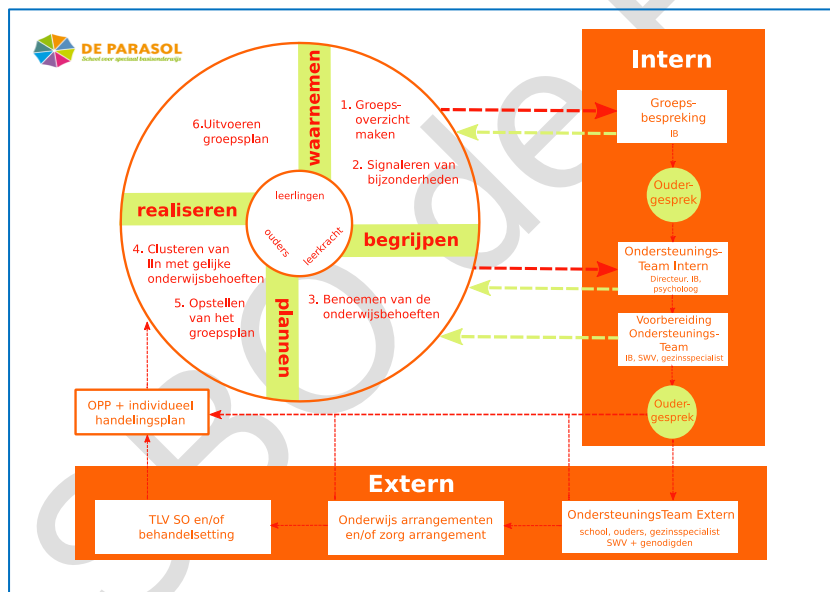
DE PARASOL
School voor speciaal basisonderwijs

waarnemen

6.Uitvoeren groepsplan

1. Groepsoverzicht maken

2. Signaleren van bijzonderheden

leerlingen

ouders

leerkracht

realiseren

begrijpen

4. Clusteren van lln met gelijke onderwijsbehoeften

5. Opstellen van het groepsplan

3. Benoemen van de onderwijsbehoeften

plannen

Intern

Groepsbespreking
IB

Oudergesprek

Ondersteunings-Team Intern
Directeur, IB, psycholoog

Voorbereiding Ondersteunings-Team
IB, SWV, gezinsspecialist

Oudergesprek

OPP + individueel handelingsplan

Extern

TLV SO en/of behandelsetting

Onderwijs arrangementen en/of zorg arrangement

OndersteuningsTeam Extern
school, ouders, gezinsspecialist SWV + genodigden